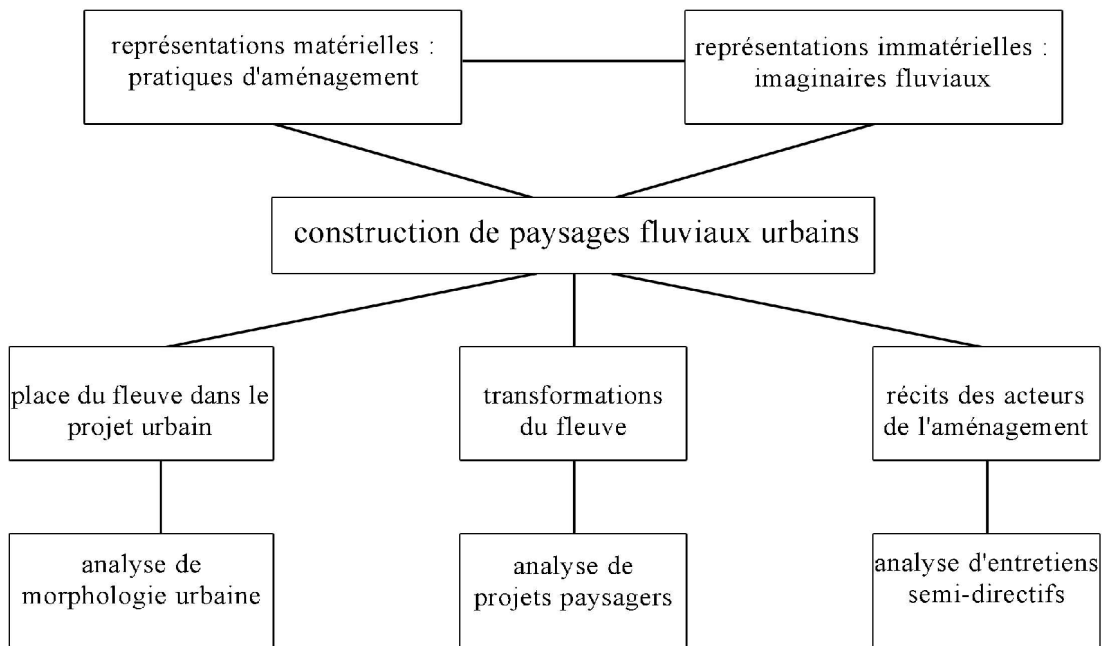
représentations matérielles : pratiques d'aménagement

représentations immatérielles : imaginaires fluviaux

construction de paysages fluviaux urbains

place du fleuve dans le projet urbain

transformations du fleuve

récits des acteurs de l'aménagement

analyse de morphologie urbaine

analyse de projets paysagers

analyse d'entretiens semi-directifs